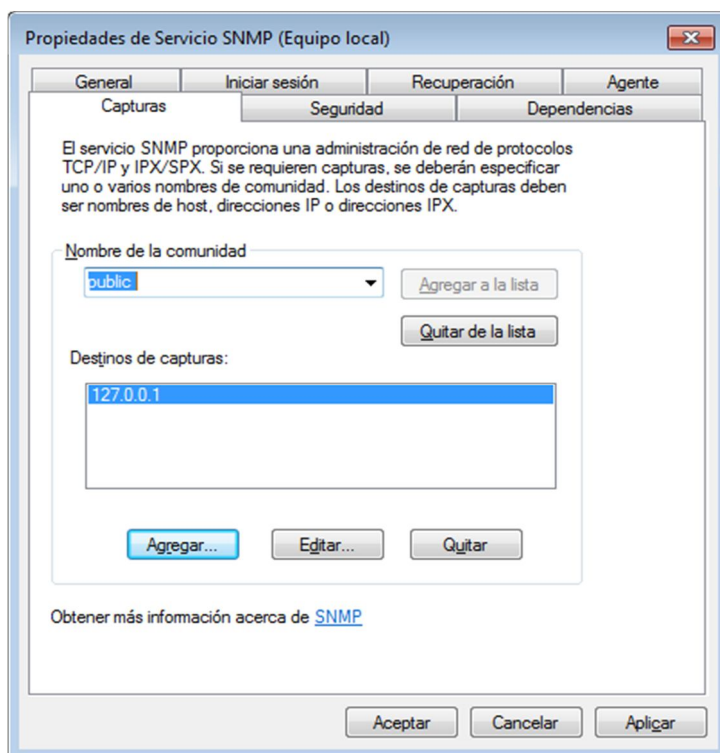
Propiedades de Servicio SNMP (Equipo local)

General | Iniciar sesión | Recuperación | Agente
Capturas | Seguridad | Dependencias

El servicio SNMP proporciona una administración de red de protocolos TCP/IP y IPX/SPX. Si se requieren capturas, se deberán especificar uno o varios nombres de comunidad. Los destinos de capturas deben ser nombres de host, direcciones IP o direcciones IPX.

Nombre de la comunidad

public

Agregar a la lista

Quitar de la lista

Destinos de capturas:

127.0.0.1

Agregar... Editar... Quitar

Obtener más información acerca de SNMP

Aceptar Cancelar Aplicar